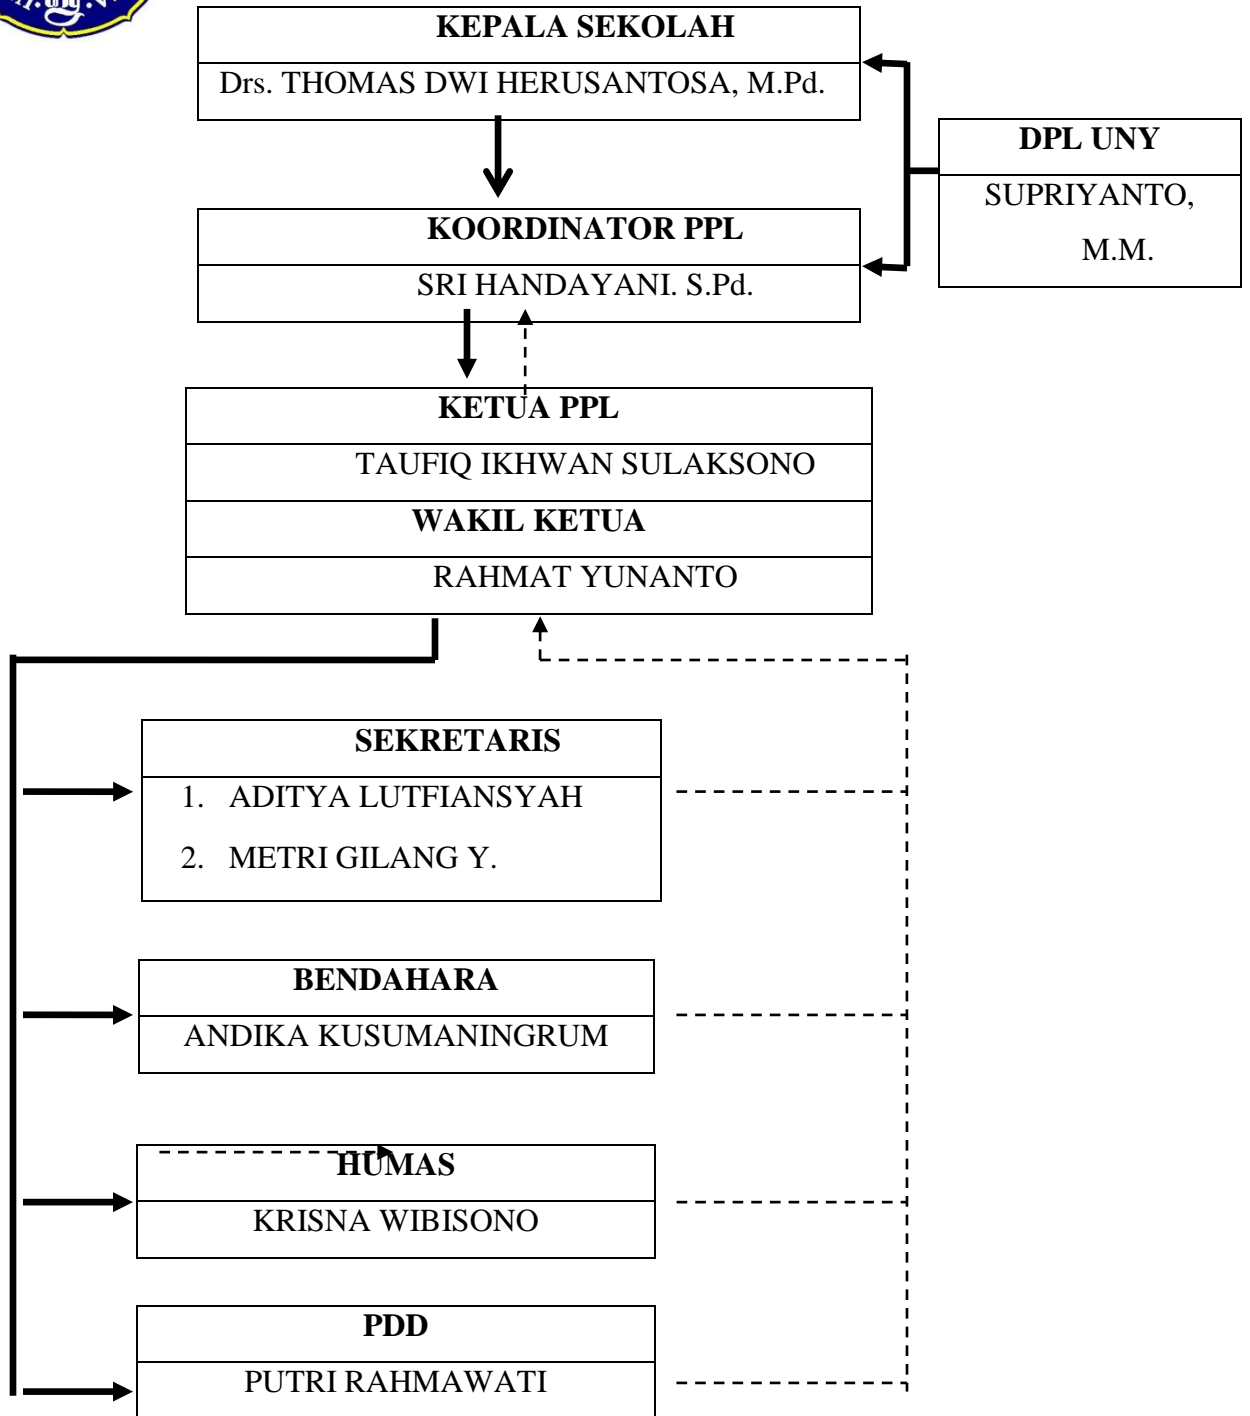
KEPALA SEKOLAH

Drs. THOMAS DWI HERUSANTOSA, M.Pd.

DPL UNY

SUPRIYANTO, M.M.

KOORDINATOR PPL

SRI HANDAYANI. S.Pd.

KETUA PPL

TAUFIQ IKHWAN SULAKSONO

WAKIL KETUA

RAHMAT YUNANTO

SEKRETARIS

1. ADITYA LUTFIANSYAH

2. METRI GILANG Y.

BENDAHARA

ANDIKA KUSUMANINGRUM

HUMAS

KRISNA WIBISONO

PDD

PUTRI RAHMAWATI